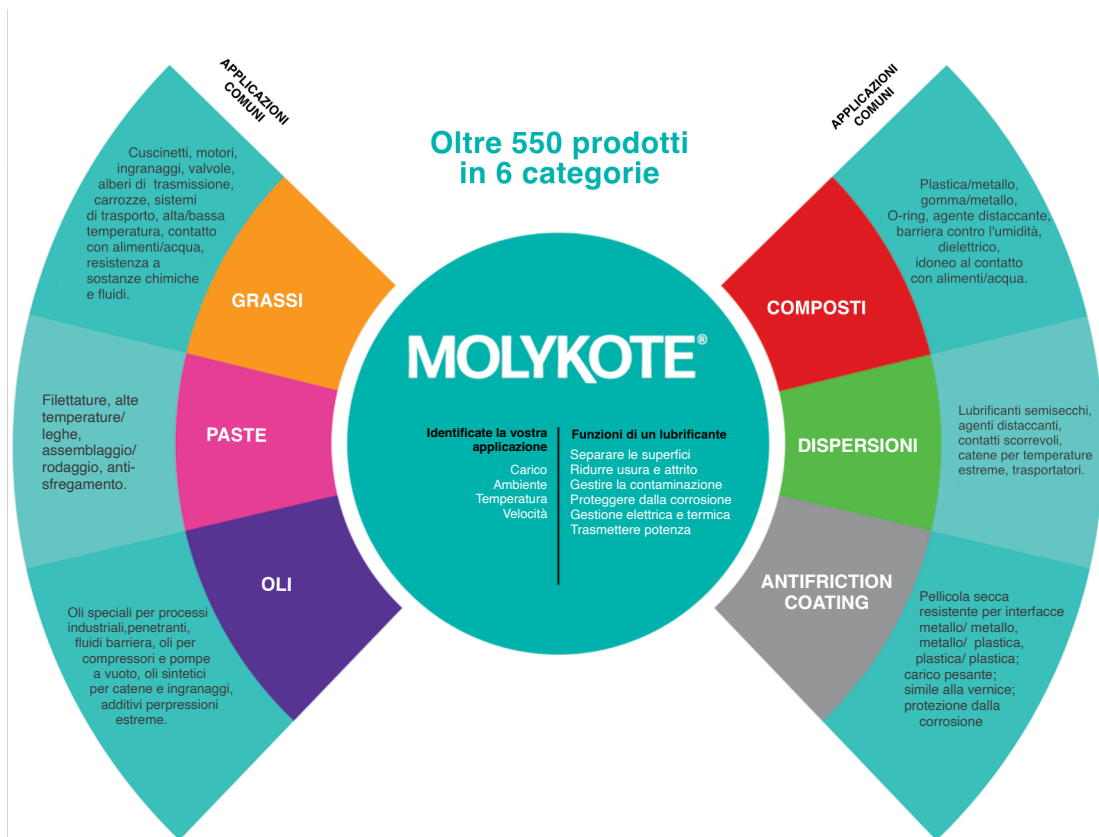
APPLICAZIONI COMUNI

Oltre 550 prodotti in 6 categorie

APPLICAZIONI COMUNI

Cuscinetti, motori, ingranaggi, valvole, alberi di trasmissione, carrozze, sistemi di trasporto, alta/bassa temperatura, contatto con alimenti/acqua, resistenza a sostanze chimiche e fluidi.

GRASSI

Filettature, alte temperature/ leghe, assemblaggio/ rodaggio, anti-sfregamento.

PASTE

OLI

Oli speciali per processi industriali,penetranti, fluidi barriera, oli per compressori e pompe a vuoto, oli sintetici per catene e ingranaggi, additivi perpressioni estreme.

MOLYKOTE®

Identificate la vostra applicazione
Carico
Ambiente
Temperatura
Velocità

Funzioni di un lubrificante
Separare le superfici
Ridurre usura e attrito
Gestire la contaminazione
Proteggere dalla corrosione
Gestione elettrica e termica
Trasmettere potenza

Plastica/metallo, gomma/metallo, O-ring, agente distaccante, barriera contro l'umidità, dielettrico, idoneo al contatto con alimenti/acqua.

COMPOSTI

DISPERSIONI

Lubrificanti semisecchi, agenti distaccanti, contatti scorrevoli, catene per temperature estreme, trasportatori.

ANTIFRICTION COATING

Pellicola secca resistente per interfacce metallo/ metallo, metallo/ plastica, plastica/ plastica; carico pesante; simile alla vernice; protezione dalla corrosione